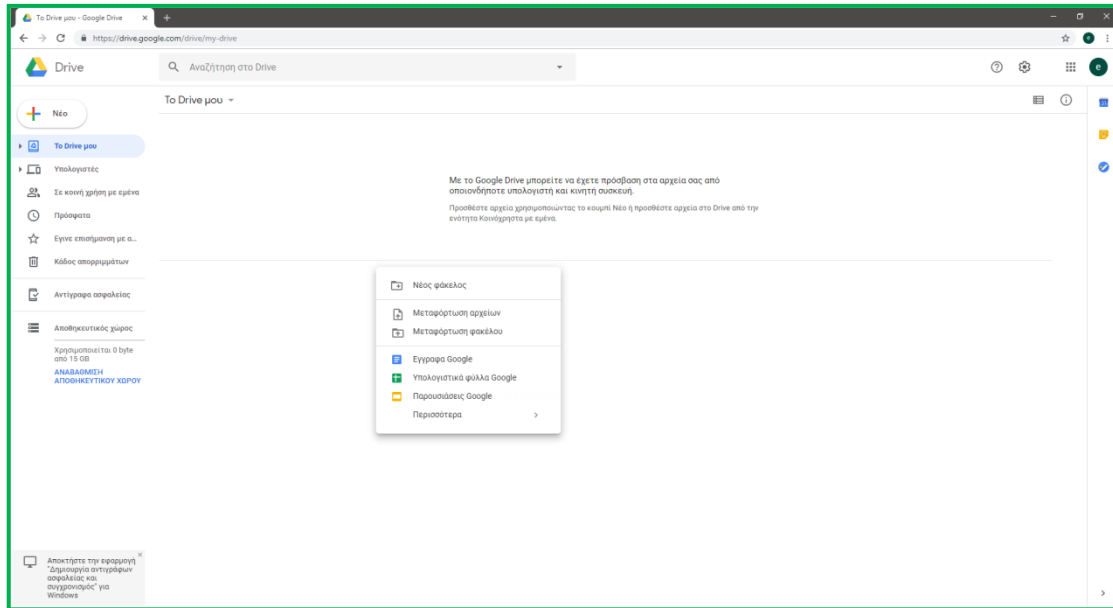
To Drive μου - Google Drive ×

https://drive.google.com/drive/my-drive

Drive

Αναζήτηση στο Drive

Νέο

Το Drive μου

Υπολογιστές

Σε κοινή χρήση με εμένα

Πρόσφατα

Έγινε επισήμανση με α...

Κάδος απορριμμάτων

Αντίγραφα ασφαλείας

Αποθηκευτικός χώρος

Χρησιμοποιείται 0 byte από 15 GB

ΑΝΑΒΑΘΜΙΣΗ ΑΠΟΘΗΚΕΥΤΙΚΟΥ ΧΩΡΟΥ

Αποκτήστε την εφαρμογή "Δημιουργία αντιγράφων ασφαλείας και συγχρονισμός" για Windows

Το Drive μου

Με το Google Drive μπορείτε να έχετε πρόσβαση στα αρχεία σας από οποιονδήποτε υπολογιστή και κινητή συσκευή.

Προσθέστε αρχεία χρησιμοποιώντας το κουμπί Νέο ή προσθέστε αρχεία στο Drive από την ενότητα Κοινόχρηστα με εμένα.

Νέος φάκελος

Μεταφόρτωση αρχείων

Μεταφόρτωση φακέλου

Έγγραφα Google

Υπολογιστικά φύλλα Google

Παρουσιάσεις Google

Περισσότερα